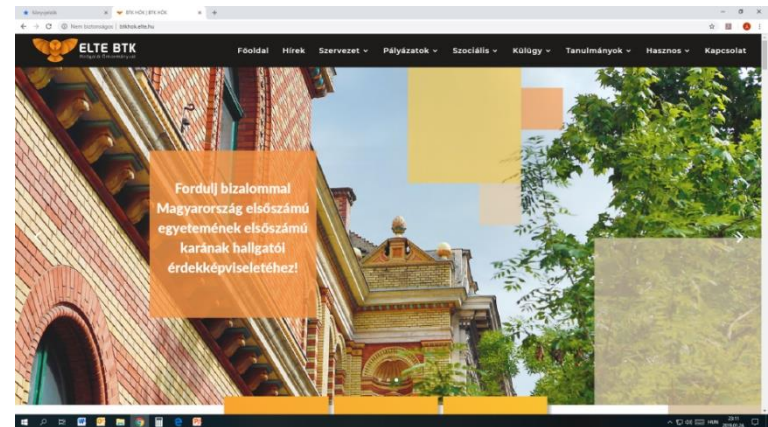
Névjegyek | BTK HÖK | BTK HÖK

Nem biztonságos | btkhok.elte.hu

ELTE BTK
Hallgatói Önkormányzat

Főoldal Hírek Szervezet Pályázatok Szociális Külügy Tanulmányok Hasznos Kapcsolat

Fordulj bizalommal Magyarország elsőszámú egyetemének elsőszámú karának hallgatói érdekképviseletéhez!

HUN